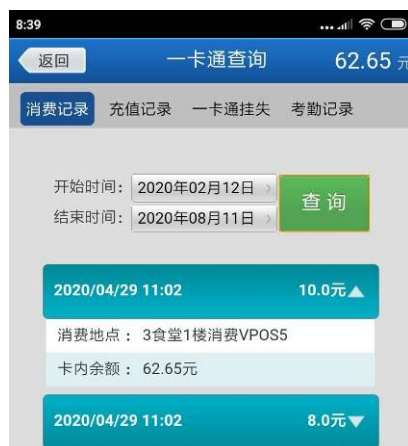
8:39

返回 一卡通查询 62.65 元

消费记录 充值记录 一卡通挂失 考勤记录

开始时间： 2020年02月12日
结束时间： 2020年08月11日
查 询

2020/04/29 11:02 10.0元
消费地点： 3食堂1楼消费VPOS5
卡内余额： 62.65元

2020/04/29 11:02 8.0元